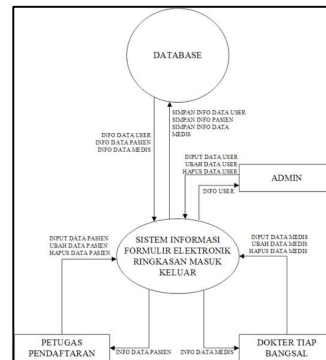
DATABASE

SIMPAN INFO DATA USER
SIMPAN INFO PASIEN
SIMPAN INFO DATA MEDIS

INFO DATA USER
INFO DATA PASIEN
INFO DATA MEDIS

INPUT DATA USER
UBAH DATA USER
HAPUS DATA USER

ADMIN

INFO USER

SISTEM INFORMASI FORMULIR ELEKTRONIK RINGKASAN MASUK KELUAR

INPUT DATA PASIEN
UBAH DATA PASIEN
HAPUS DATA PASIEN

INPUT DATA MEDIS
UBAH DATA MEDIS
HAPUS DATA MEDIS

PETUGAS PENDAFTARAN

INFO DATA PASIEN

INFO DATA MEDIS

DOKTER TIAP BANGSAL